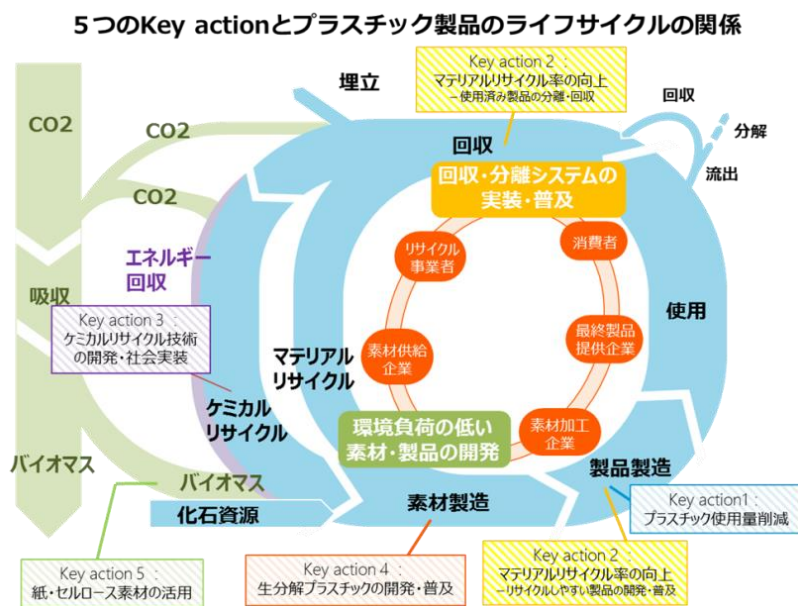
５つのKey actionとプラスチック製品のライフサイクルの関係

CO2

CO2

CO2

埋立

Key action 2 ：
マテリアルリサイクル率の向上
－使用済み製品の分離・回収

回収

分解

流出

回収

回収・分離システムの実装・普及

エネルギー回収

吸収

リサイクル事業者

消費者

使用

Key action 3 ：
ケミカルリサイクル技術の開発・社会実装

素材供給企業

最終製品提供企業

マテリアルリサイクル

ケミカルリサイクル

環境負荷の低い素材・製品の開発

素材加工企業

バイオマス

製品製造

バイオマス

素材製造

Key action1 ：
プラスチック使用量削減

化石資源

Key action 5 ：
紙・セルロース素材の活用

Key action 4 ：
生分解プラスチックの開発・普及

Key action 2 ：
マテリアルリサイクル率の向上
－リサイクルしやすい製品の開発・普及